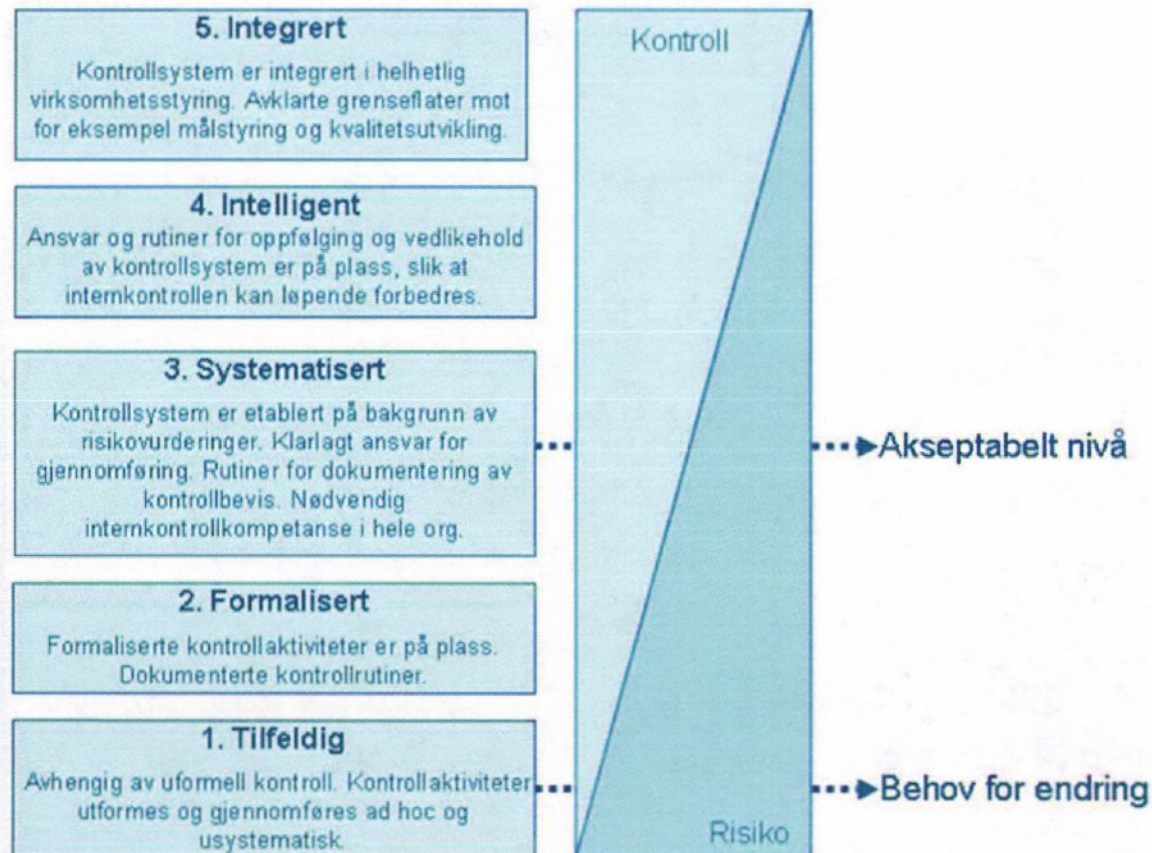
5. Integrert

Kontrollsystem er integrert i helhetlig virksomhetsstyring. Avklarte grenseflater mot for eksempel målstyring og kvalitetsutvikling.

4. Intelligent

Ansvar og rutiner for oppfølging og vedlikehold av kontrollsystem er på plass, slik at internkontrollen kan løpende forbedres.

3. Systematisert

Kontrollsystem er etablert på bakgrunn av risikovurderinger. Klarlagt ansvar for gjennomføring. Rutiner for dokumentering av kontrollbevis. Nødvendig internkontrollkompetanse i hele org.

2. Formalisert

Formaliserte kontrollaktiviteter er på plass. Dokumenterte kontrollrutiner.

1. Tilfeldig

Avhengig av uformell kontroll. Kontrollaktiviteter utformes og gjennomføres ad hoc og usystematisk.

Kontroll

Risiko

Akseptabelt nivå

Behov for endring